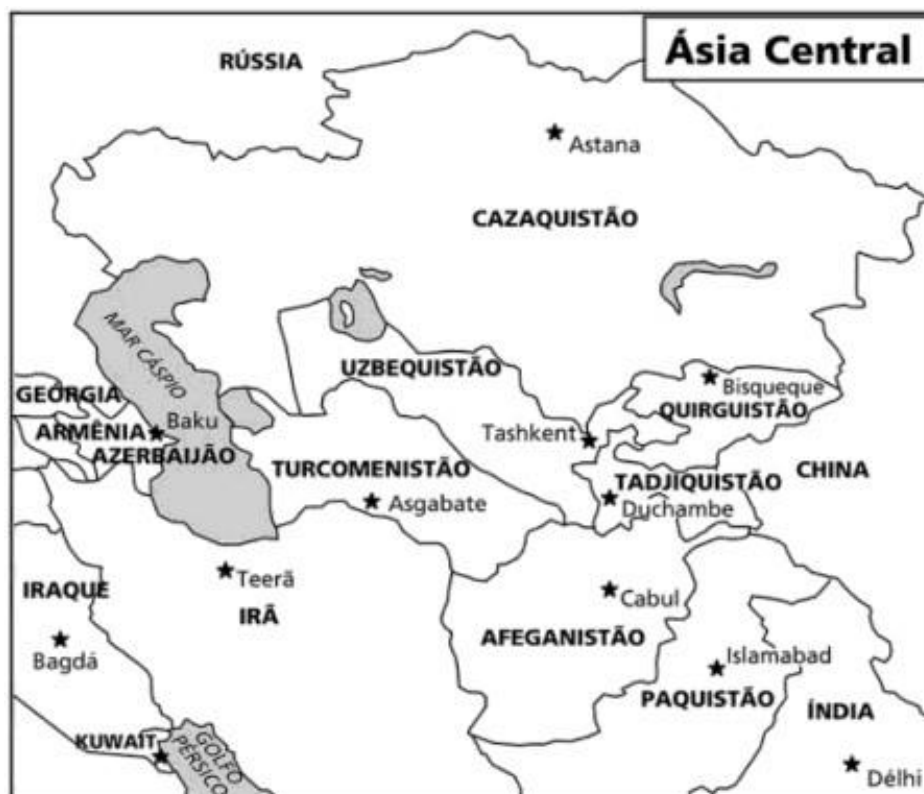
Ásia Central

RÚSSIA

Astana

CAZAQUISTÃO

MAR CÁSPIO

UZBEQUISTÃO

Bisqueque

QUIRGUISTÃO

GEORGIA

ARMÊNIA

Baku

AZERBAIJÃO

Tashkent

TURCOMENISTÃO

TADJIQUISTÃO

CHINA

Asgabate

Duchambe

Teerã

IRAQUE

IRÃ

Cabul

Bagdá

AFEGANISTÃO

Islamabad

PAQUISTÃO

ÍNDIA

KUWAIT

GOLFO PÉRSICO

Délhi